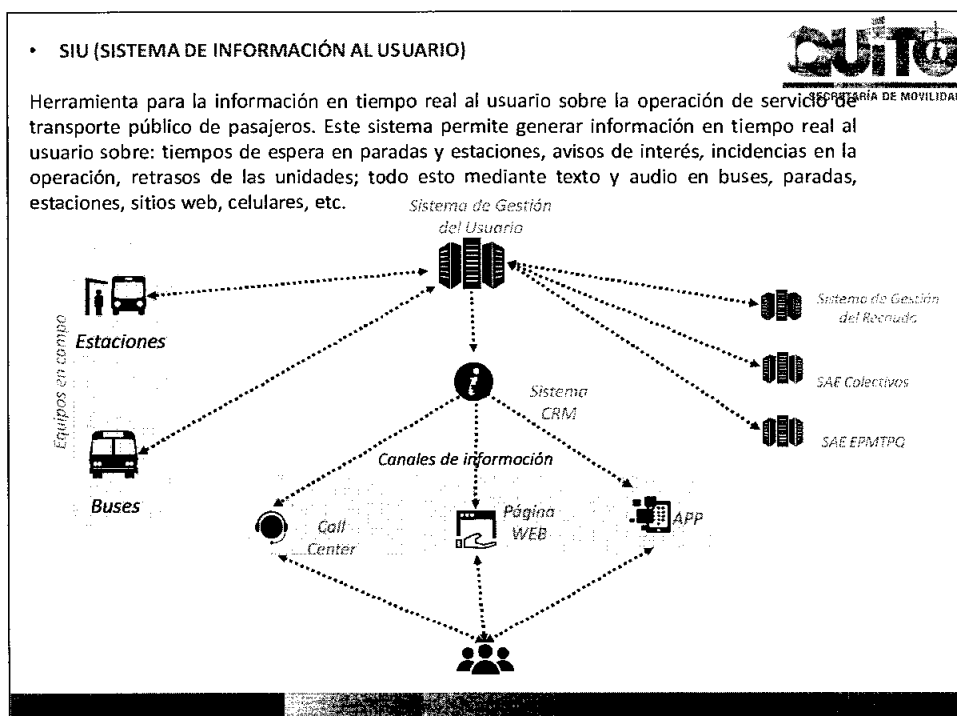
• SIU (SISTEMA DE INFORMACIÓN AL USUARIO)

QUITO
SECRETARÍA DE MOVILIDAD

Herramienta para la información en tiempo real al usuario sobre la operación de servicio de transporte público de pasajeros. Este sistema permite generar información en tiempo real al usuario sobre: tiempos de espera en paradas y estaciones, avisos de interés, incidencias en la operación, retrasos de las unidades; todo esto mediante texto y audio en buses, paradas, estaciones, sitios web, celulares, etc.

Sistema de Gestión del Usuario

Estaciones

Equipos en campo

Buses

Sistema de Gestión del Recaudo

SAE Colectivos

SAE EPMTPQ

Sistema CRM

Canales de información

Call Center

Página WEB

APP